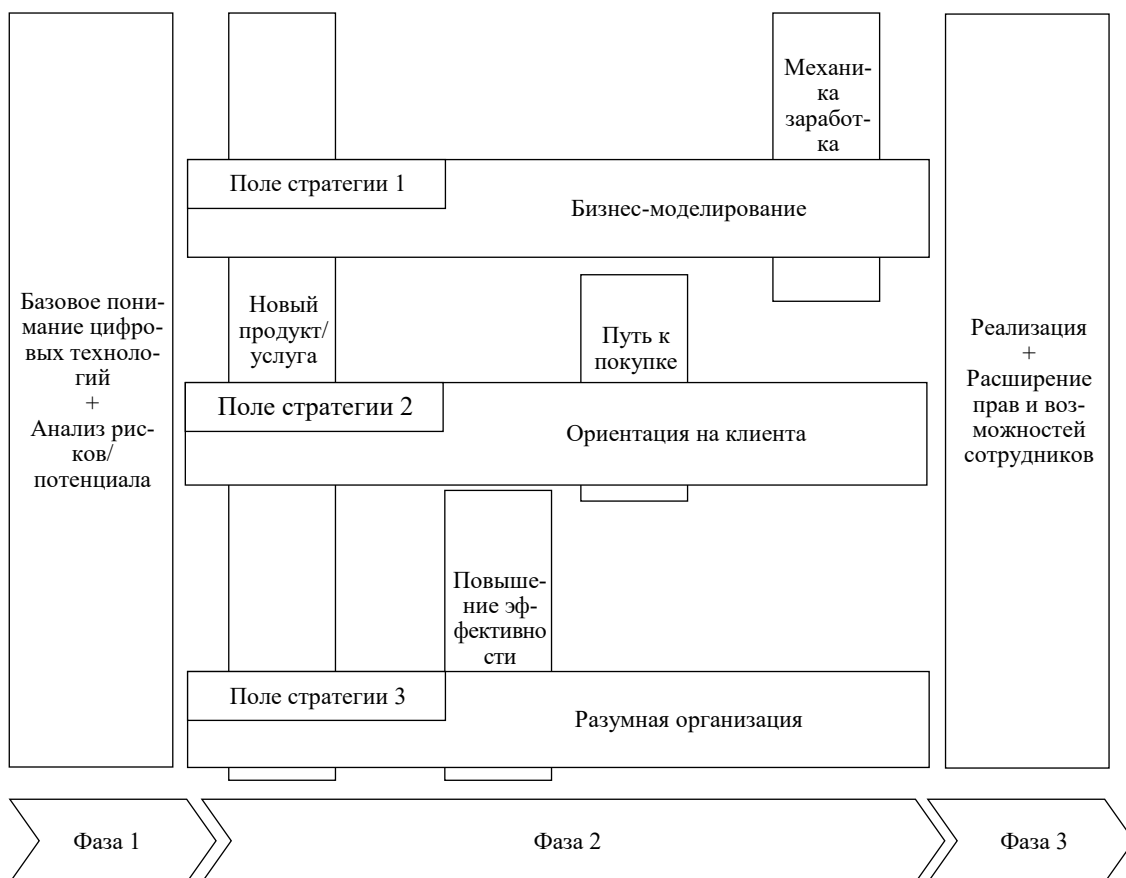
Механика заработка

Поле стратегии 1

Бизнес-моделирование

Базовое понимание цифровых технологий
+
Анализ рисков/ потенциала

Новый продукт/ услуга

Путь к покупке

Реализация
+
Расширение прав и возможностей сотрудников

Поле стратегии 2

Ориентация на клиента

Повышение эффективности

Поле стратегии 3

Разумная организация

Фаза 1

Фаза 2

Фаза 3